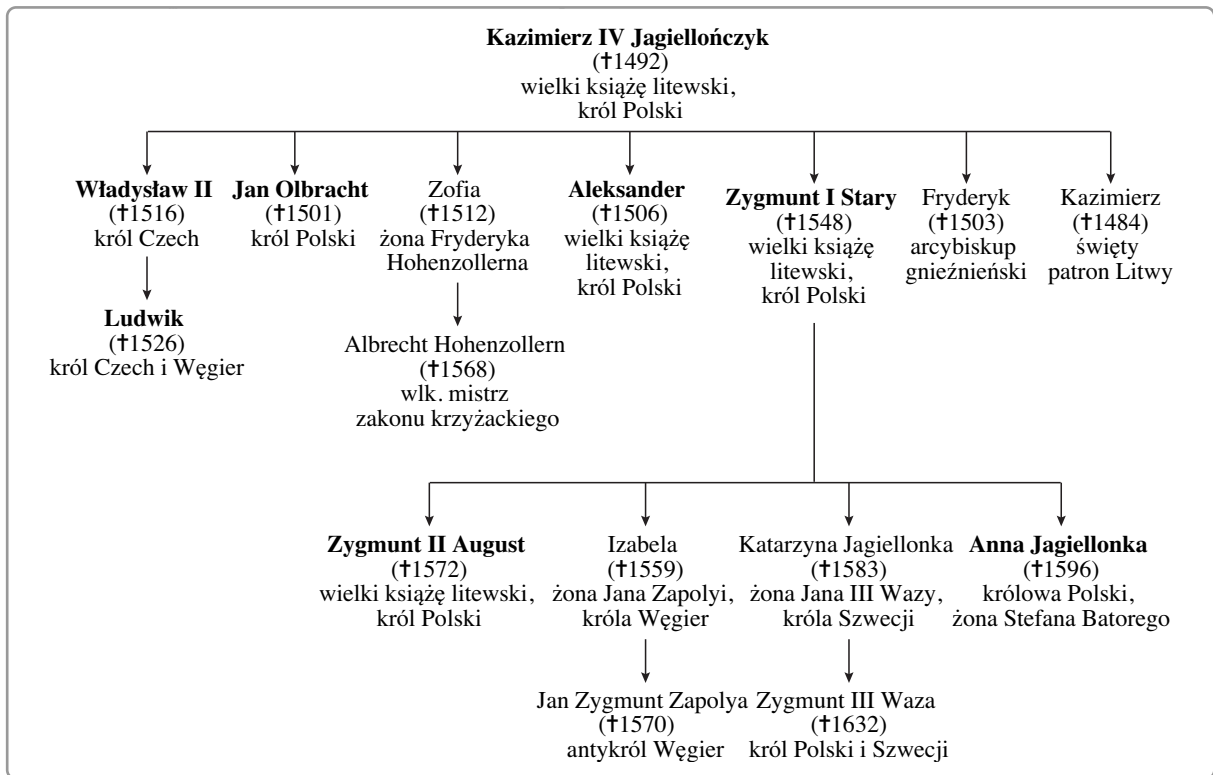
**Kazimierz IV Jagiellończyk**
(†1492)
wielki książę litewski,
król Polski

**Władysław II**
(†1516)
król Czech

**Ludwik**
(†1526)
król Czech i Węgier

**Jan Olbracht**
(†1501)
król Polski

Zofia
(†1512)
żona Fryderyka Hohenzollerna

Albrecht Hohenzollern
(†1568)
wlk. mistrz zakonu krzyżackiego

**Aleksander**
(†1506)
wielki książę litewski,
król Polski

**Zygmunt I Stary**
(†1548)
wielki książę litewski,
król Polski

Fryderyk
(†1503)
arcybiskup gnieźnieński

Kazimierz
(†1484)
święty patron Litwy

**Zygmunt II August**
(†1572)
wielki książę litewski,
król Polski

Izabela
(†1559)
żona Jana Zapolyi,
króla Węgier

Jan Zygmunt Zapolya
(†1570)
antykról Węgier

Katarzyna Jagiellonka
(†1583)
żona Jana III Wazy,
króla Szwecji

Zygmunt III Waza
(†1632)
król Polski i Szwecji

**Anna Jagiellonka**
(†1596)
królowa Polski,
żona Stefana Batorego